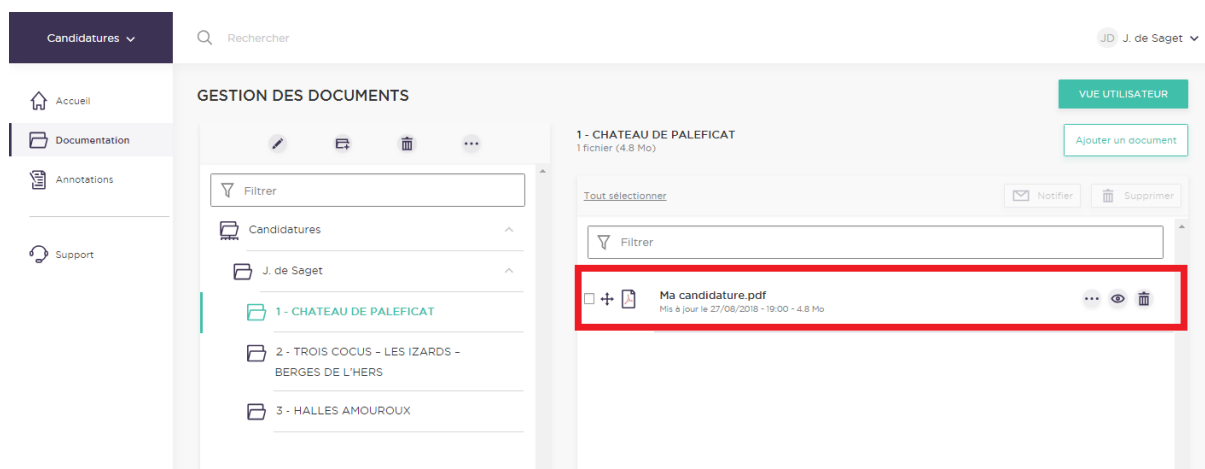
Candidatures

Rechercher

JD J. de Saget

Accueil

Documentation

Annotations

Support

GESTION DES DOCUMENTS

VUE UTILISATEUR

Filtrer

Candidatures

J. de Saget

1 - CHATEAU DE PALEFICAT

2 - TROIS COCUS - LES IZARDS - BERGES DE L'HERS

3 - HALLES AMOUROUX

1 - CHATEAU DE PALEFICAT
1 fichier (4.8 Mo)

Ajouter un document

Tout sélectionner

Notifier

Supprimer

Filtrer

Ma candidature.pdf
Mis à jour le 27/08/2018 - 19:00 - 4.8 Mo